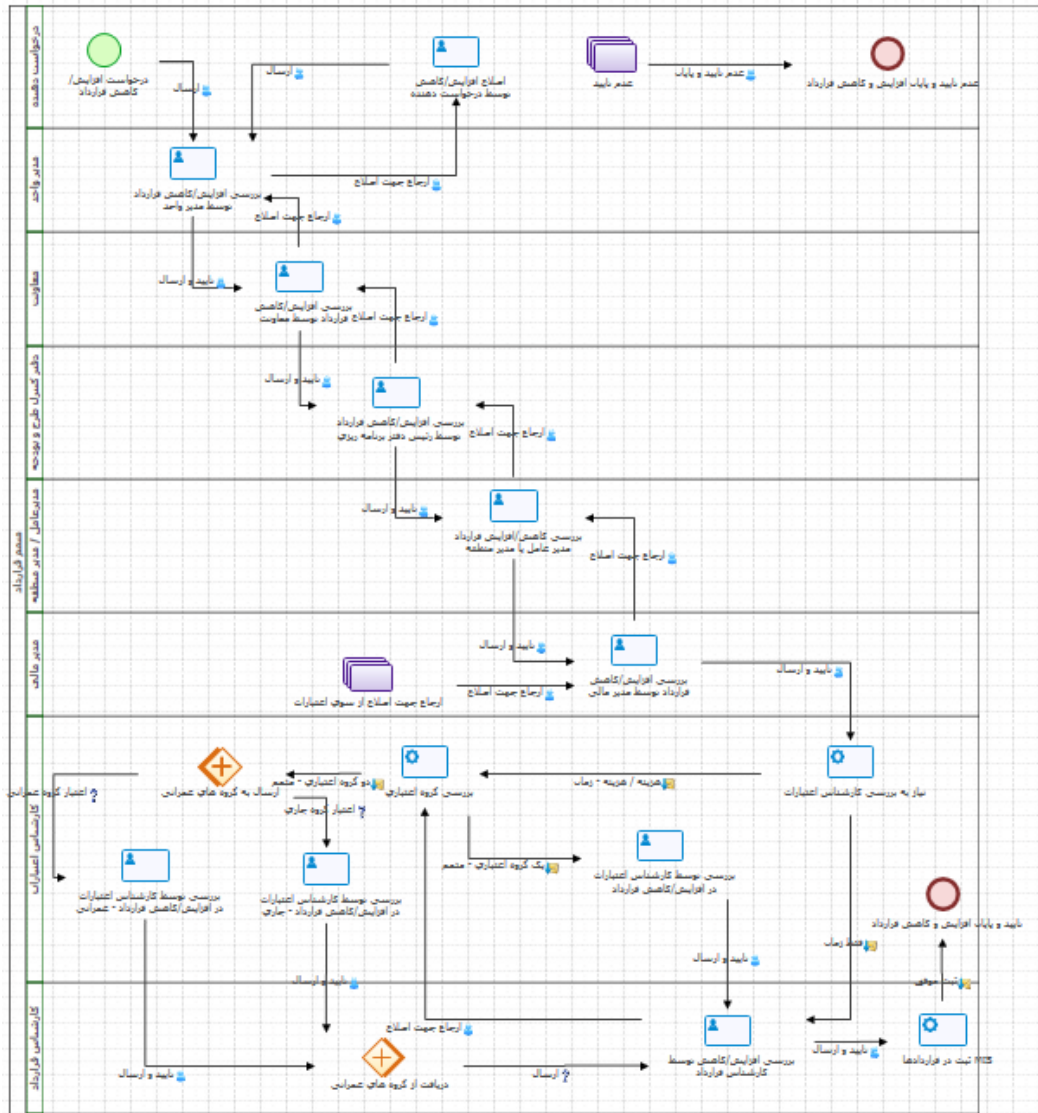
درخواست دهنده
درخواست افزایش/ کاهش قرارداد
ارسال
ارسال
اصلاح افزایش/کاهش توسط درخواست دهنده
عدم تایید
عدم تایید و پایان
عدم تایید و پایان افزایش و کاهش قرارداد

مدیر واحد
بررسی افزایش/کاهش قرارداد توسط مدیر واحد
ارجاع جهت اصلاح
ارجاع جهت اصلاح

معاونت
تایید و ارسال
بررسی افزایش/کاهش قرارداد توسط معاونت
ارجاع جهت اصلاح

دفتر کنترل طرح و بودجه
تایید و ارسال
بررسی افزایش/کاهش قرارداد توسط رئیس دفتر برنامه ریزی
ارجاع جهت اصلاح

مدیرعامل / مدیر منطقه
تایید و ارسال
بررسی کاهش/افزایش قرارداد مدیر عامل یا مدیر منطقه
ارجاع جهت اصلاح

متمم قرارداد

مدیر مالی
تایید و ارسال
بررسی افزایش/کاهش قرارداد توسط مدیر مالی
ارجاع جهت اصلاح از سوی اعتبارات
ارجاع جهت اصلاح
تایید و ارسال

کارشناس اعتبارات
اعتبار گروه عمرانی
ارسال به گروه های عمرانی
دو گروه اعتباری - متمم
بررسی گروه اعتباری
هزینه / هزینه - زمان
نیاز به بررسی کارشناس اعتبارات
اعتبار گروه جاری
یک گروه اعتباری - متمم
بررسی توسط کارشناس اعتبارات در افزایش/کاهش قرارداد - عمرانی
بررسی توسط کارشناس اعتبارات در افزایش/کاهش قرارداد - جاری
بررسی توسط کارشناس اعتبارات در افزایش/کاهش قرارداد
تایید و ارسال
فقط زمان
تایید و پایان افزایش و کاهش قرارداد

کارشناس قرارداد
تایید و ارسال
ثبت موفق
ارجاع جهت اصلاح
تایید و ارسال
دریافت از گروه های عمرانی
ارسال
بررسی افزایش/کاهش توسط کارشناس قرارداد
تایید و ارسال
ثبت در قراردادها MIS